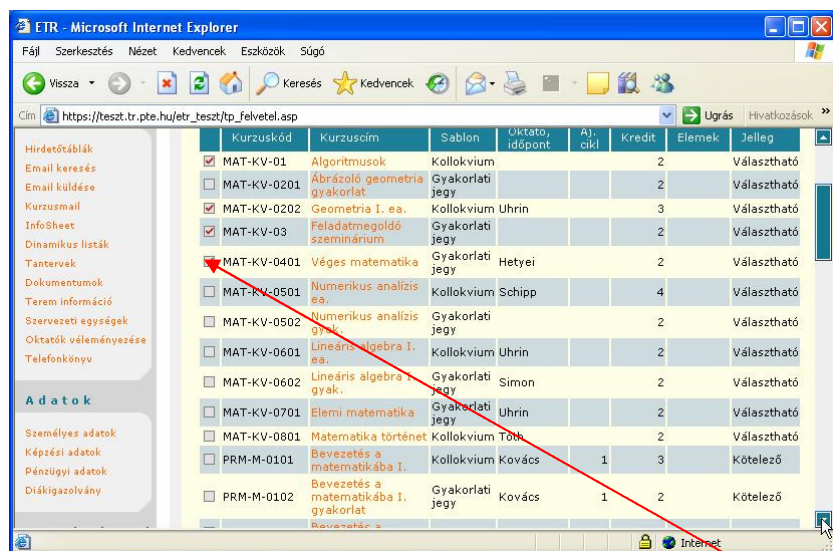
ETR - Microsoft Internet Explorer

Fájl Szerkesztés Nézet Kedvencek Eszközök Súgó

Vissza Keresés Kedvencek

Cím https://teszt.tr.pte.hu/etr_teszt/tp_felvetel.asp Ugrás Hivatkozások »

Hirdetőtáblák
Email keresés
Email küldése
Kurzusmail
InfoSheet
Dinamikus listák
Tantervek
Dokumentumok
Terem információ
Szervezeti egységek
Oktatók véleményezése
Telefonkönyv

Adatok

Személyes adatok
Képzési adatok
Pénzügyi adatok
Diákigazolvány

| | Kurzuskód | Kurzuscím | Sablon | Oktató, időpont | Aj. cikl | Kredit | Elemek | Jelleg |
|---|---|---|---|---|---|---|---|---|
| ☑ | MAT-KV-01 | Algoritmusok | Kollokvium | | | 2 | | Választható |
| ☐ | MAT-KV-0201 | Ábrázoló geometria gyakorlat | Gyakorlati jegy | | | 2 | | Választható |
| ☑ | MAT-KV-0202 | Geometria I. ea. | Kollokvium | Uhrin | | 3 | | Választható |
| ☑ | MAT-KV-03 | Feladatmegoldó szeminárium | Gyakorlati jegy | | | 2 | | Választható |
| ☐ | MAT-KV-0401 | Véges matematika | Gyakorlati jegy | Hetyei | | 2 | | Választható |
| ☐ | MAT-KV-0501 | Numerikus analízis ea. | Kollokvium | Schipp | | 4 | | Választható |
| ☐ | MAT-KV-0502 | Numerikus analízis gyak. | Gyakorlati jegy | | | 2 | | Választható |
| ☐ | MAT-KV-0601 | Lineáris algebra I. ea. | Kollokvium | Uhrin | | 2 | | Választható |
| ☐ | MAT-KV-0602 | Lineáris algebra I. gyak. | Gyakorlati jegy | Simon | | 2 | | Választható |
| ☐ | MAT-KV-0701 | Elemi matematika | Gyakorlati jegy | Uhrin | | 2 | | Választható |
| ☐ | MAT-KV-0801 | Matematika történet | Kollokvium | Tóth | | 2 | | Választható |
| ☐ | PRM-M-0101 | Bevezetés a matematikába I. | Kollokvium | Kovács | 1 | 3 | | Kötelező |
| ☐ | PRM-M-0102 | Bevezetés a matematikába I. gyakorlat | Gyakorlati jegy | Kovács | 1 | 2 | | Kötelező |
| | | Bevezetés a | | | | | | |

Internet